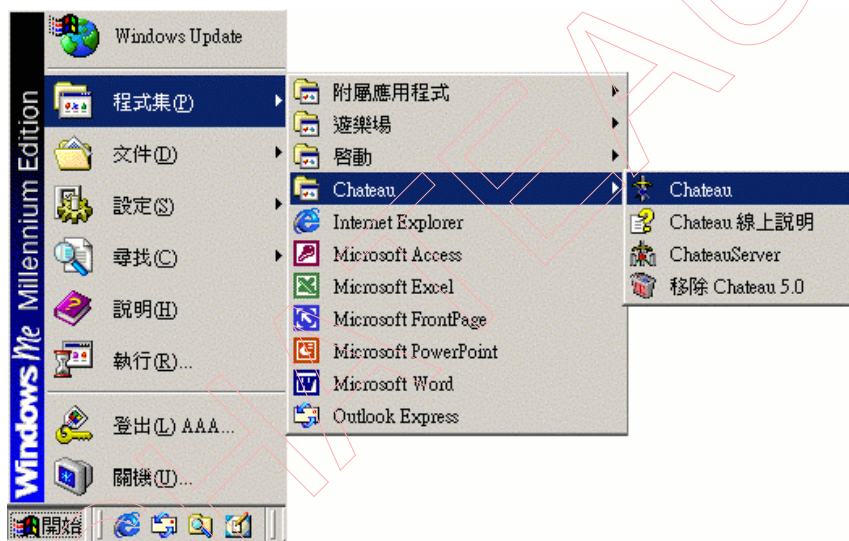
Windows Me Millennium Edition

Windows Update

程式集(P)

文件(D)

設定(S)

尋找(C)

說明(H)

執行(R)...

登出(L) AAA...

關機(U)...

開始

附屬應用程式

遊樂場

啟動

Chateau

Internet Explorer

Microsoft Access

Microsoft Excel

Microsoft FrontPage

Microsoft PowerPoint

Microsoft Word

Outlook Express

Chateau

Chateau 線上說明

ChateauServer

移除 Chateau 5.0